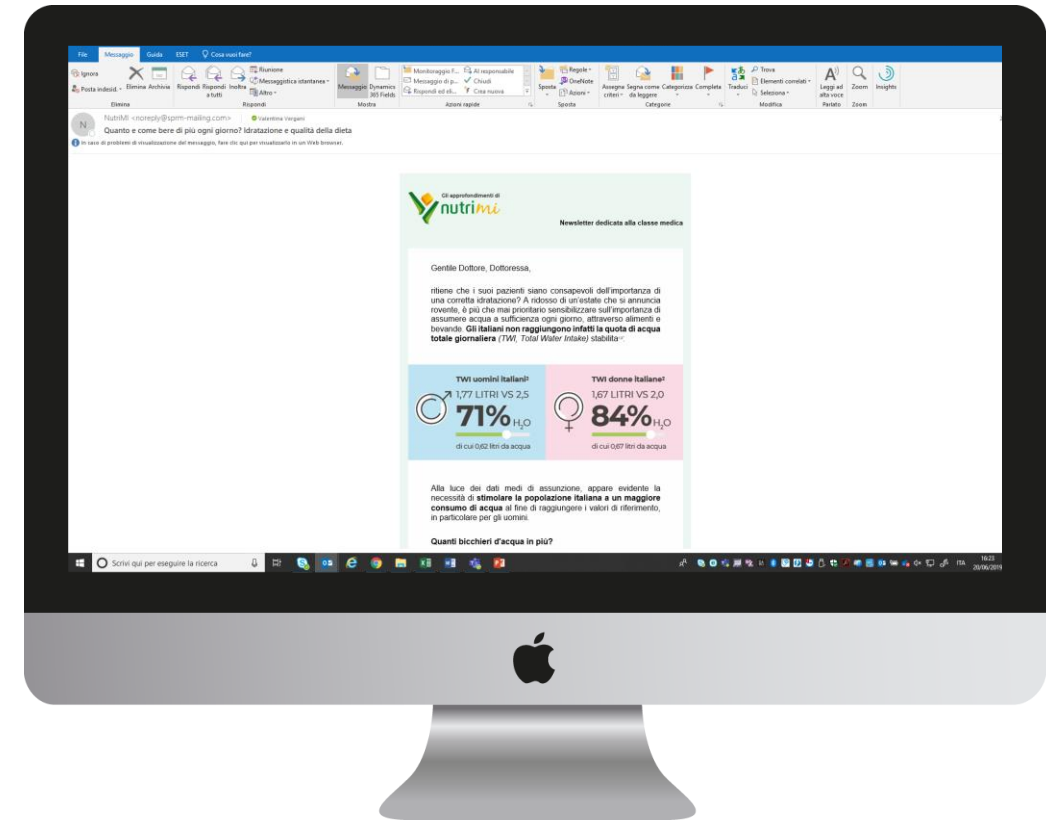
File Messaggio Guida ESET Cosa vuoi fare?

Ignora Posta indesid. Elimina Archivia Rispondi Rispondi a tutti Inoltra Riunione Messaggistica istantanea Altro Messaggio Dynamics 365 Fields Mondoraggio F... Messaggio di p... Rispondi ed eli... Al responsabile Chiudi Crea nuovo Sposta Regole OneNote Azioni Assegna criteri Segna come da leggere Categorizza Completa Traduci Trova Elementi correlati Seleziona Leggi ad alta voce Zoom Insights

Elimina Rispondi Mostra Azioni rapide Sposta Categorie Modifica Parlato Zoom

NutriMi <noreply@sprm-mailing.com> Valentina Vergani

Quanto e come bere di più ogni giorno? Idratazione e qualità della dieta

In caso di problemi di visualizzazione del messaggio, fare clic qui per visualizzarlo in un Web browser.

Gli approfondimenti di nutrimi

Newsletter dedicata alla classe medica

Gentile Dottore, Dottoressa,

ritiene che i suoi pazienti siano consapevoli dell'importanza di una corretta idratazione? A ridosso di un'estate che si annuncia rovente, è più che mai prioritario sensibilizzare sull'importanza di assumere acqua a sufficienza ogni giorno, attraverso alimenti e bevande. **Gli italiani non raggiungono infatti la quota di acqua totale giornaliera** *(TWI, Total Water Intake)* stabilita

TWI uomini italiani
1,77 LITRI VS 2,5
71% $H_2O$
di cui 0,62 litri da acqua

TWI donne italiane
1,67 LITRI VS 2,0
84% $H_2O$
di cui 0,67 litri da acqua

Alla luce dei dati medi di assunzione, appare evidente la necessità di **stimolare la popolazione italiana a un maggiore consumo di acqua** al fine di raggiungere i valori di riferimento, in particolare per gli uomini.

**Quanti bicchieri d'acqua in più?**

Scrivi qui per eseguire la ricerca

ITA 16:23 20/06/2019